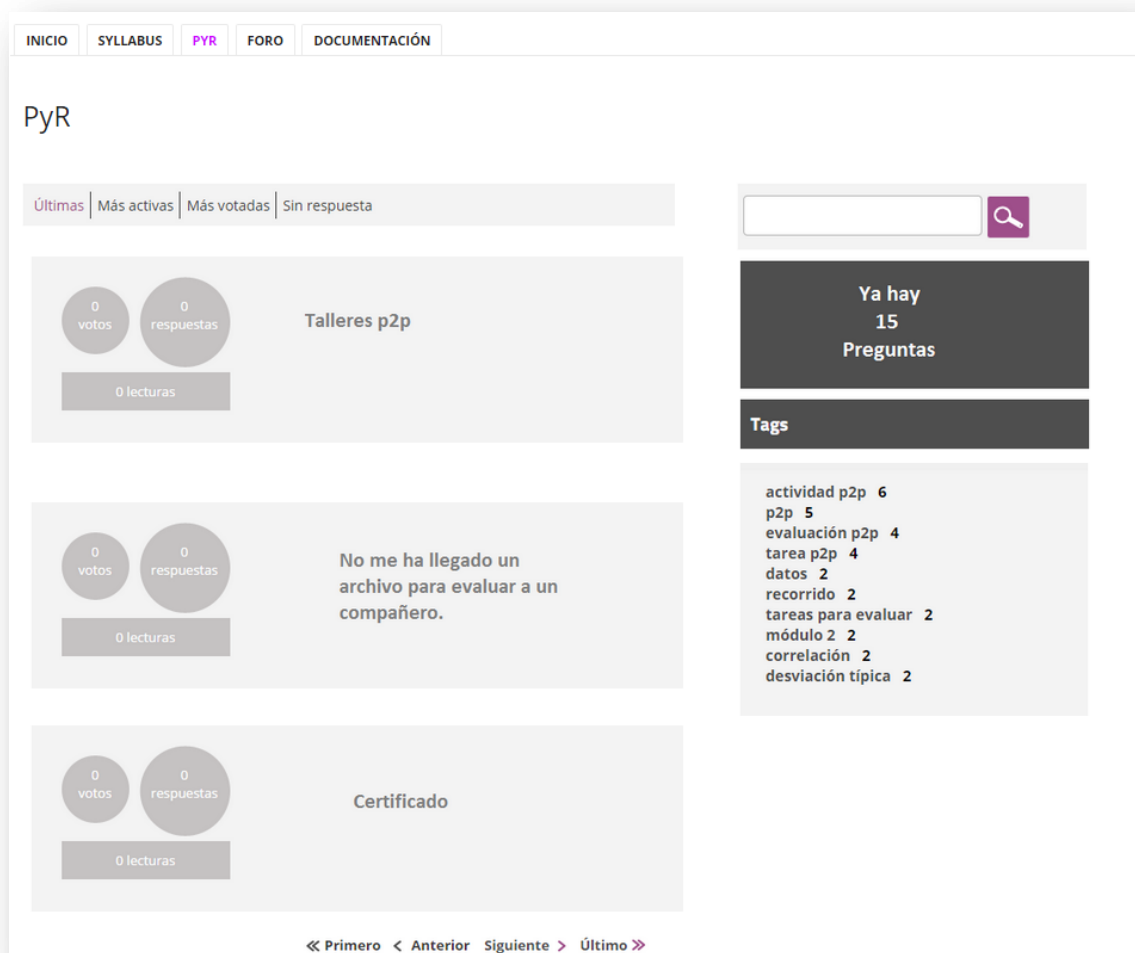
INICIO SYLLABUS PYR FORO DOCUMENTACIÓN

PyR

Últimas | Más activas | Más votadas | Sin respuesta

0 votos
0 respuestas
0 lecturas
Talleres p2p

0 votos
0 respuestas
0 lecturas
No me ha llegado un archivo para evaluar a un compañero.

0 votos
0 respuestas
0 lecturas
Certificado

≪ Primero < Anterior Siguiente > Último ≫

Ya hay
15
Preguntas

Tags

actividad p2p 6
p2p 5
evaluación p2p 4
tarea p2p 4
datos 2
recorrido 2
tareas para evaluar 2
módulo 2 2
correlación 2
desviación típica 2